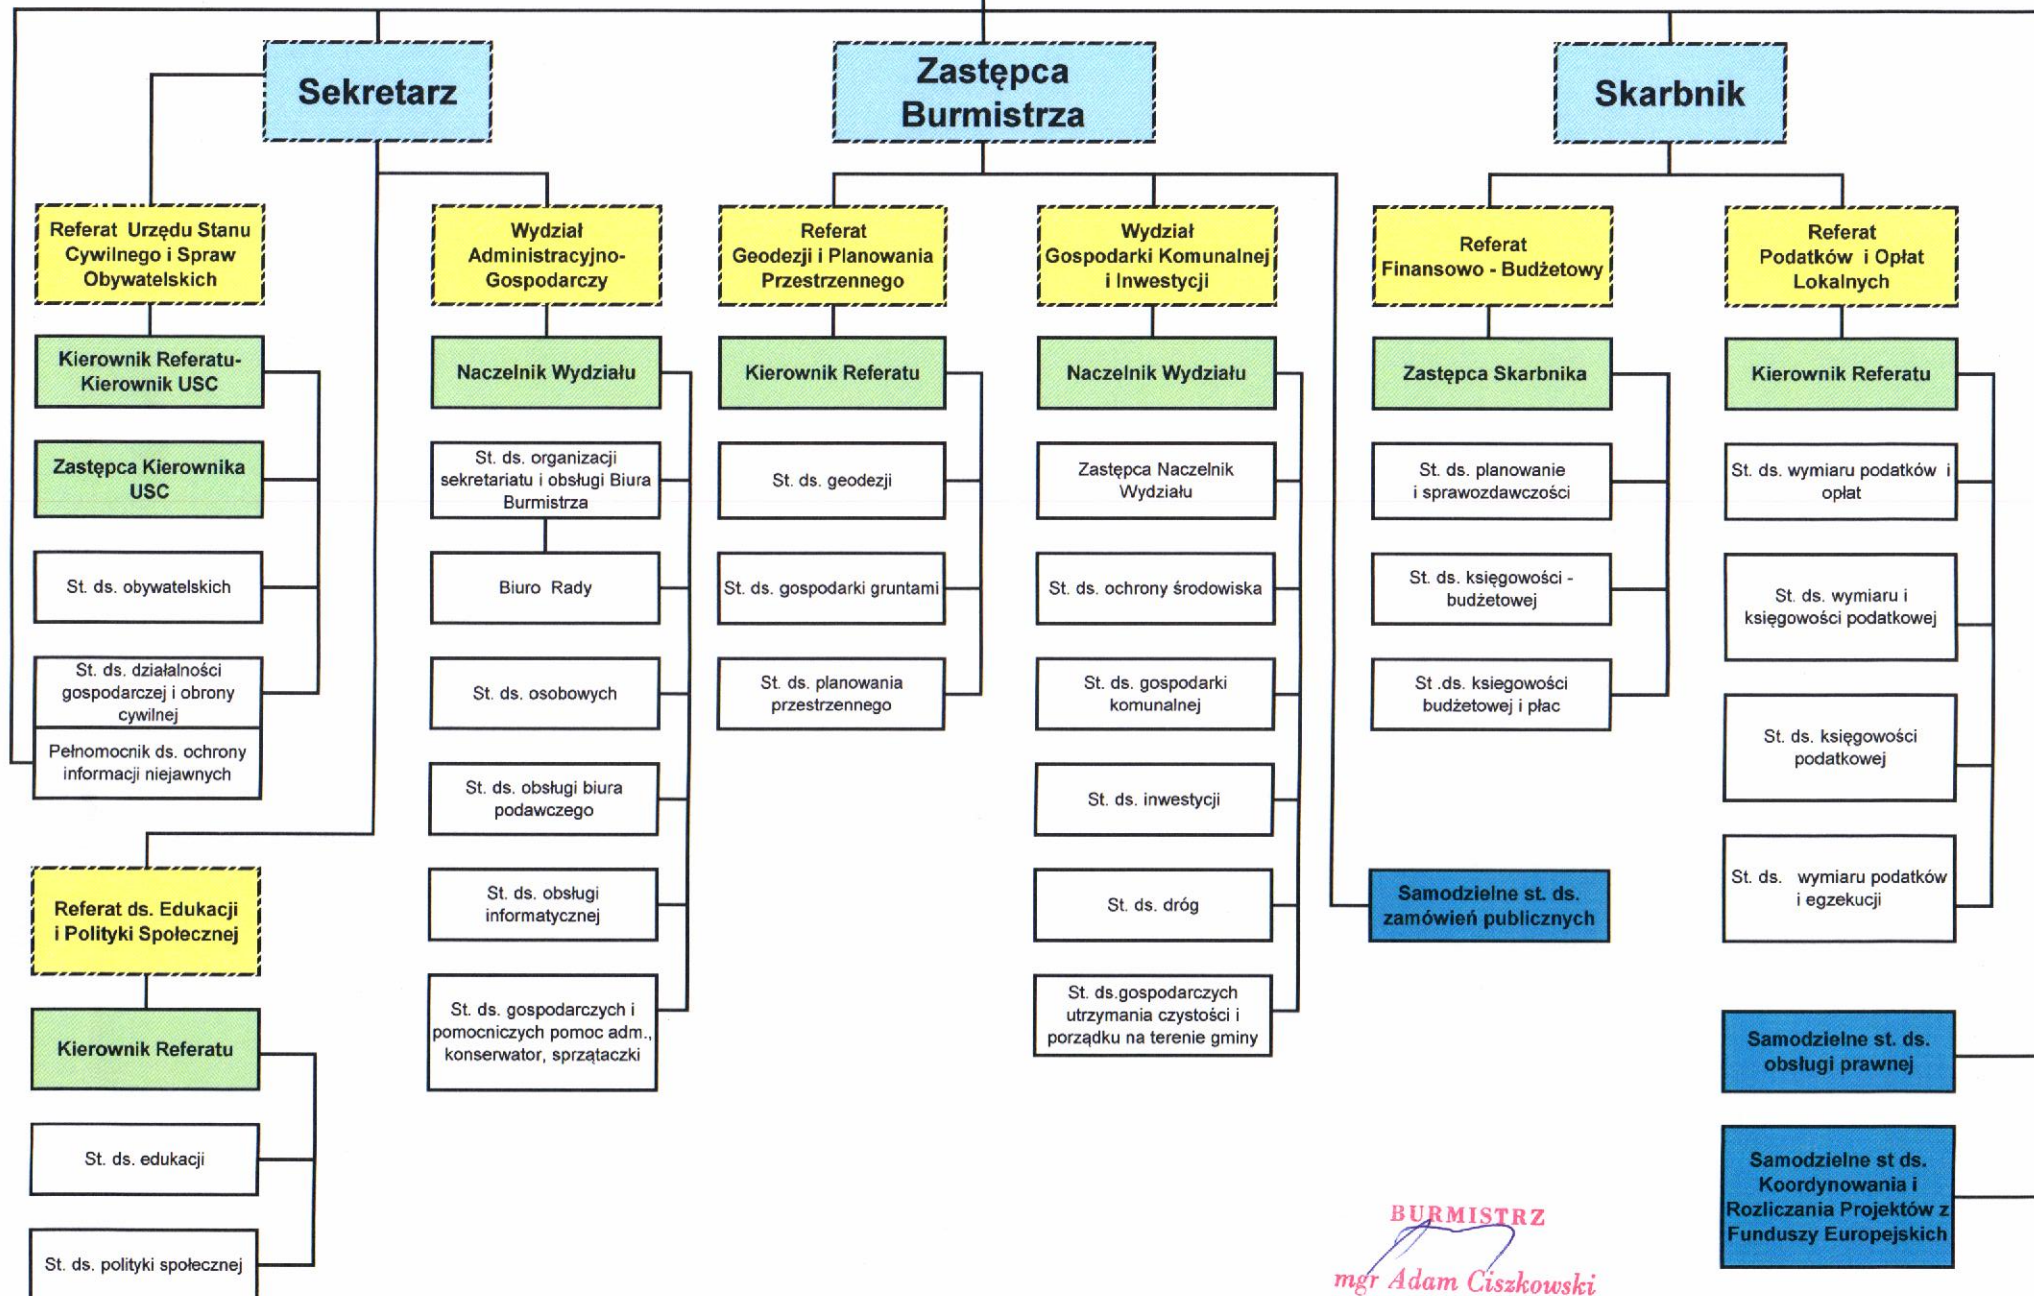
Sekretarz

Zastępca Burmistrza

Skarbnik

Referat Urzędu Stanu Cywilnego i Spraw Obywatelskich

Kierownik Referatu-Kierownik USC

Zastępca Kierownika USC

St. ds. obywatelskich

St. ds. działalności gospodarczej i obrony cywilnej

Pełnomocnik ds. ochrony informacji niejawnych

Referat ds. Edukacji i Polityki Społecznej

Kierownik Referatu

St. ds. edukacji

St. ds. polityki społecznej

Wydział Administracyjno-Gospodarczy

Naczelnik Wydziału

St. ds. organizacji sekretariatu i obsługi Biura Burmistrza

Biuro Rady

St. ds. osobowych

St. ds. obsługi biura podawczego

St. ds. obsługi informatycznej

St. ds. gospodarczych i pomocniczych pomoc adm., konserwator, sprzątaczki

Referat Geodezji i Planowania Przestrzennego

Kierownik Referatu

St. ds. geodezji

St. ds. gospodarki gruntami

St. ds. planowania przestrzennego

Wydział Gospodarki Komunalnej i Inwestycji

Naczelnik Wydziału

Zastępca Naczelnik Wydziału

St. ds. ochrony środowiska

St. ds. gospodarki komunalnej

St. ds. inwestycji

St. ds. dróg

St. ds.gospodarczych utrzymania czystości i porządku na terenie gminy

Samodzielne st. ds. zamówień publicznych

Referat Finansowo - Budżetowy

Zastępca Skarbnika

St. ds. planowanie i sprawozdawczości

St. ds. księgowości - budżetowej

St .ds. księgowości budżetowej i płac

Referat Podatków i Opłat Lokalnych

Kierownik Referatu

St. ds. wymiaru podatków i opłat

St. ds. wymiaru i księgowości podatkowej

St. ds. księgowości podatkowej

St. ds. wymiaru podatków i egzekucji

Samodzielne st. ds. obsługi prawnej

Samodzielne st ds. Koordynowania i Rozliczania Projektów z Funduszy Europejskich

BURMISTRZ
mgr Adam Ciszkowski